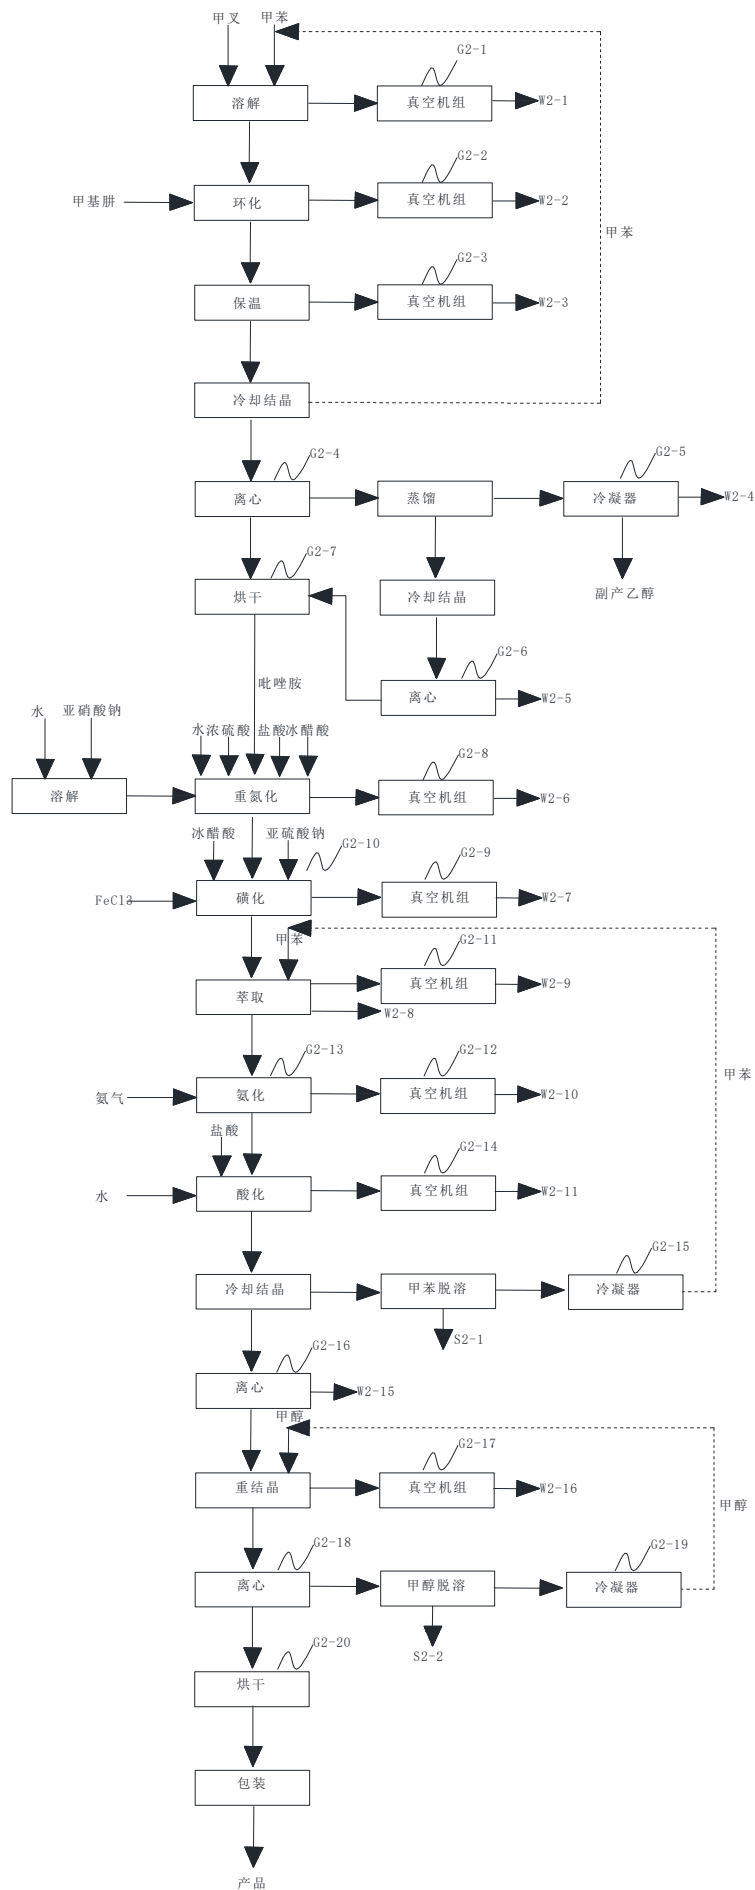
甲叉 甲苯

溶解
G2-1
真空机组
W2-1

甲基肼
环化
G2-2
真空机组
W2-2

甲苯

保温
G2-3
真空机组
W2-3

冷却结晶

离心
G2-4
蒸馏
冷凝器
G2-5
W2-4
副产乙醇

烘干
G2-7
冷却结晶

离心
G2-6
W2-5

吡唑胺

水 亚硝酸钠
溶解
水 浓硫酸 盐酸 冰醋酸
重氮化
G2-8
真空机组
W2-6

冰醋酸 亚硫酸钠
G2-10
FeCl3
磺化
G2-9
真空机组
W2-7

甲苯
萃取
G2-11
真空机组
W2-9
W2-8

甲苯

氯气
氯化
G2-13
G2-12
真空机组
W2-10

盐酸
水
酸化
G2-14
真空机组
W2-11

冷却结晶
甲苯脱溶
G2-15
冷凝器
S2-1

离心
G2-16
W2-15

甲醇
重结晶
G2-17
真空机组
W2-16

甲醇

离心
G2-18
甲醇脱溶
G2-19
冷凝器
S2-2

烘干
G2-20

包装

产品